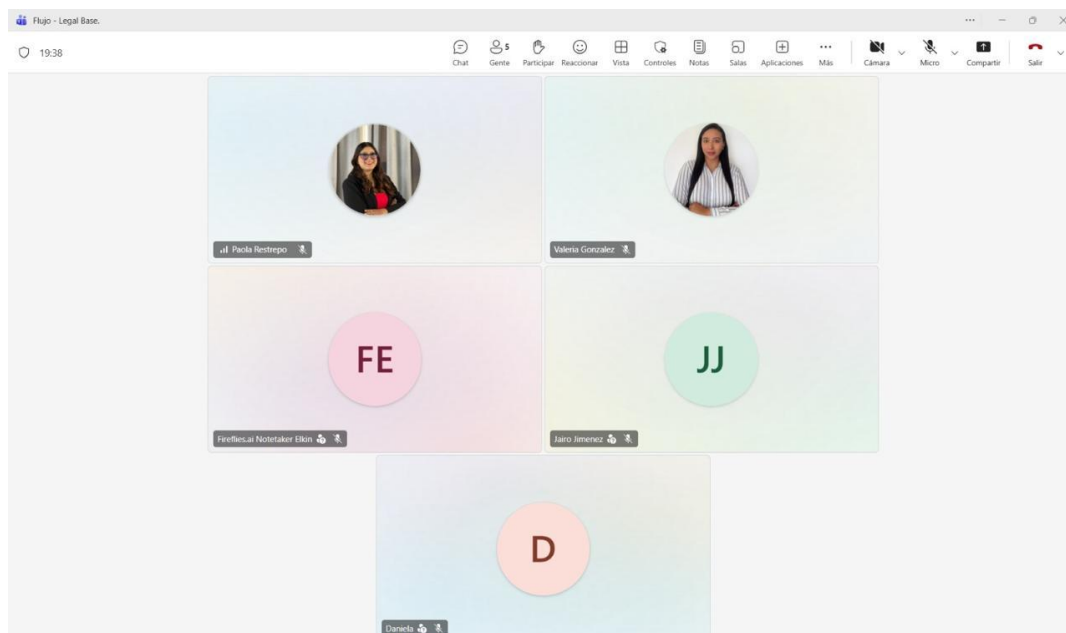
Flujo - Legal Base.

19:38

Chat
5
Gente
Participar
Reaccionar
Vista
Controles
Notas
Salas
Aplicaciones
Más
Cámara
Micro
Compartir
Salir

Paola Restrepo

Valeria Gonzalez

FE

Fireflies.ai Notetaker Elkin

JJ

Jairo Jimenez

D

Daniela